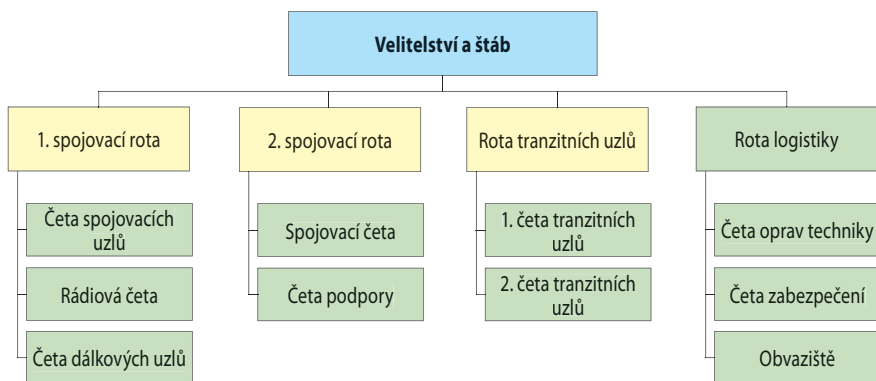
Velitelství a štáb

1. spojovací rota

Četa spojovacích uzlů

Rádiová četa

Četa dálkových uzlů

2. spojovací rota

Spojovací četa

Četa podpory

Rota tranzitních uzlů

1. četa tranzitních uzlů

2. četa tranzitních uzlů

Rota logistiky

Četa oprav techniky

Četa zabezpečení

Obvaziště